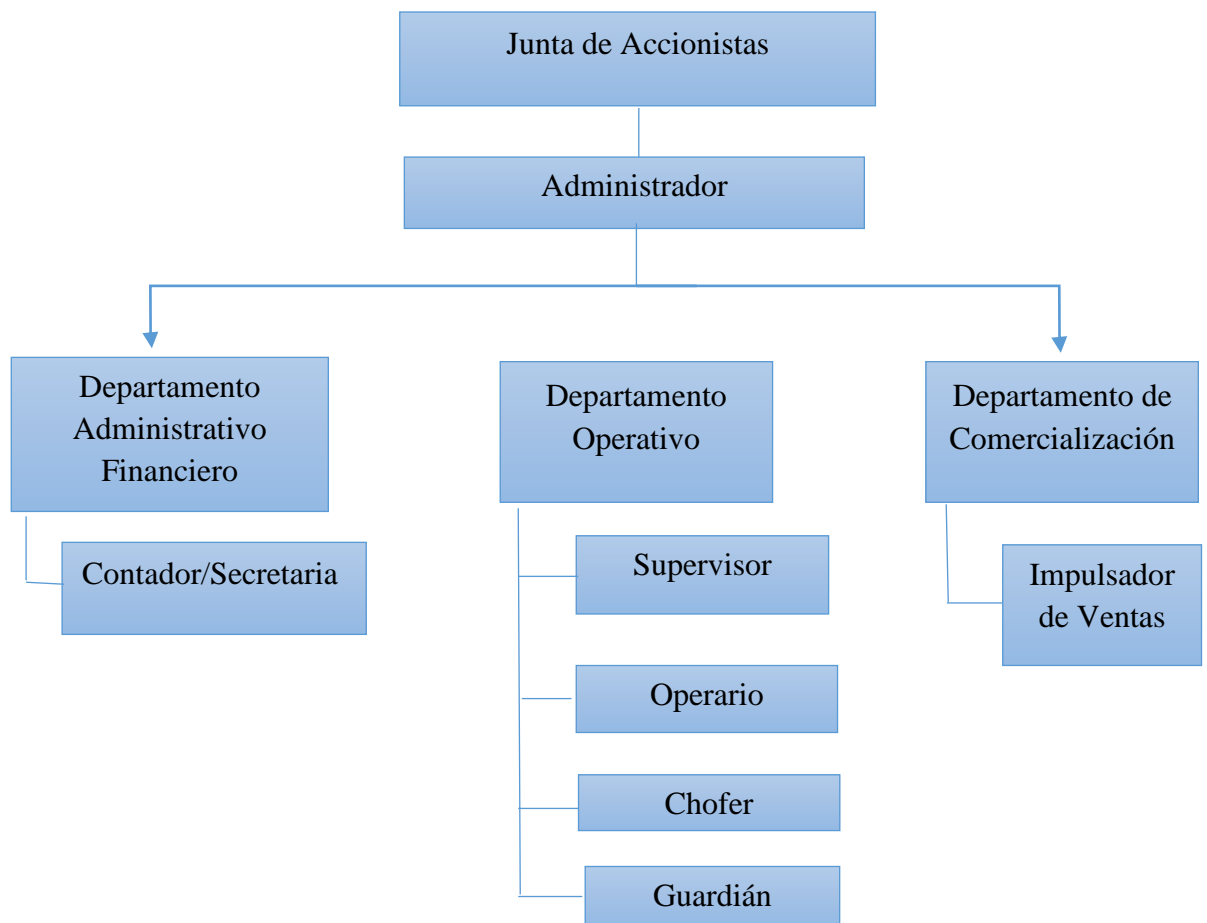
Junta de Accionistas

Administrador

Departamento Administrativo Financiero

Contador/Secretaria

Departamento Operativo

Supervisor

Operario

Chofer

Guardián

Departamento de Comercialización

Impulsador de Ventas